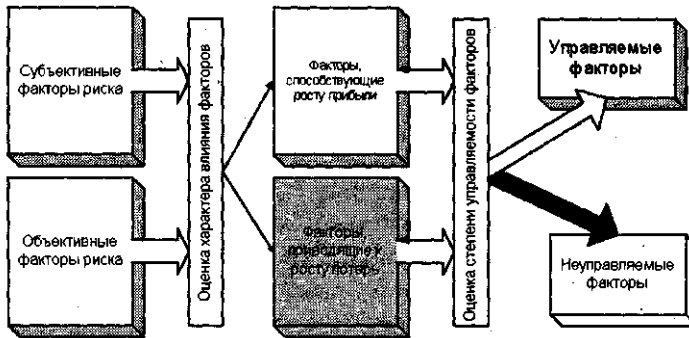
Субъективные факторы риска

Объективные факторы риска

Оценка характера влияния факторов

Факторы, способствующие росту прибыли

Факторы, приводящие к росту потерь

Оценка степени управляемости факторов

Управляемые факторы

Неуправляемые факторы